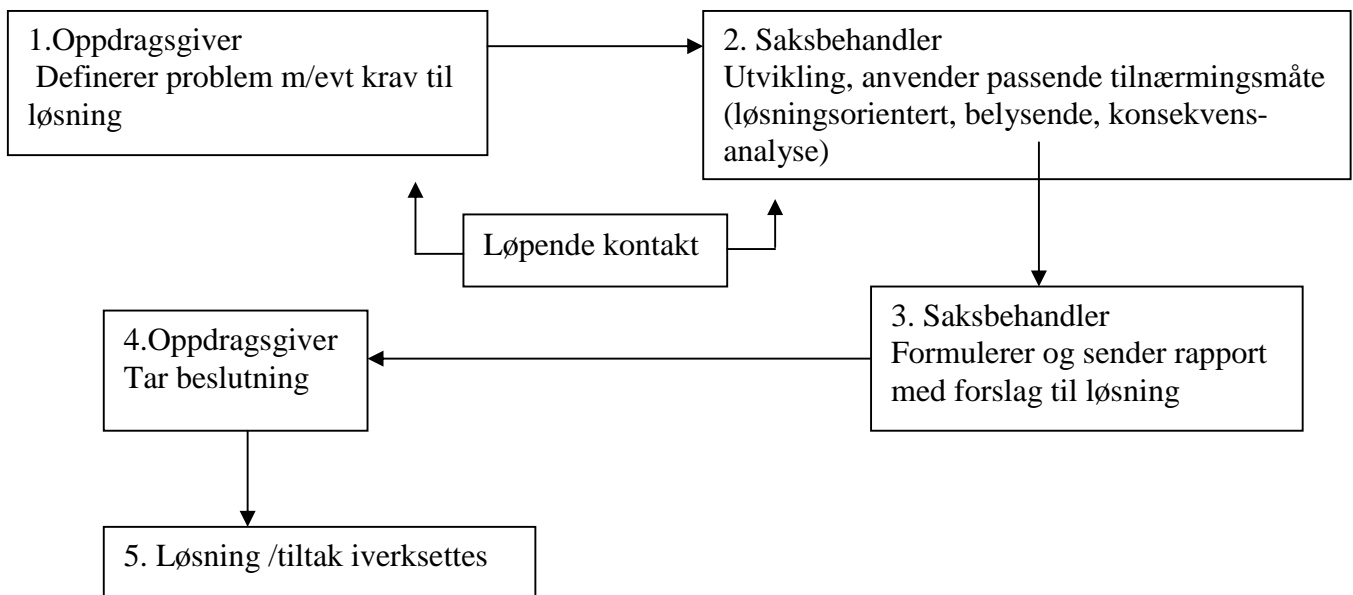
1.Oppdragsgiver
Definerer problem m/evt krav til løsning

2. Saksbehandler
Utvikling, anvender passende tilnærmingsmåte (løsningsorientert, belysende, konsekvensanalyse)

Løpende kontakt

3. Saksbehandler
Formulerer og sender rapport med forslag til løsning

4.Oppdragsgiver
Tar beslutning

5. Løsning /tiltak iverksettes